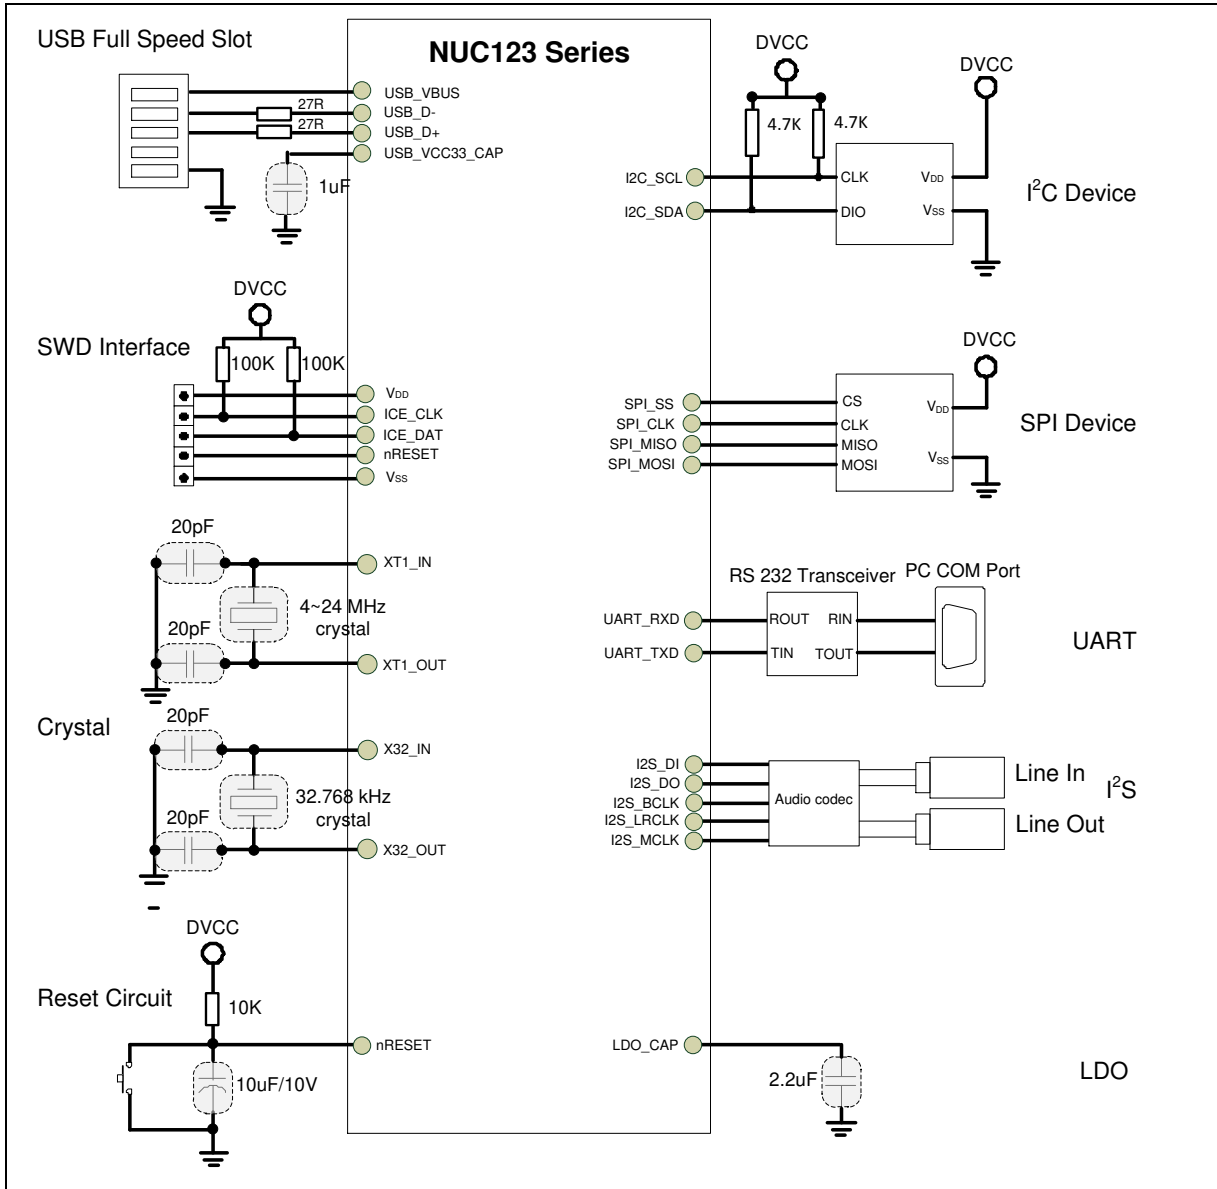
USB Full Speed Slot

NUC123 Series

DVCC

DVCC

27R

27R

USB_VBUS

USB_D-

USB_D+

USB_VCC33_CAP

1uF

4.7K

4.7K

I2C_SCL

I2C_SDA

CLK

DIO

$V_{DD}$

$V_{SS}$

$I^2C$ Device

DVCC

SWD Interface

100K

100K

$V_{DD}$

ICE_CLK

ICE_DAT

nRESET

$V_{SS}$

DVCC

SPI_SS

SPI_CLK

SPI_MISO

SPI_MOSI

CS

CLK

MISO

MOSI

$V_{DD}$

$V_{SS}$

SPI Device

20pF

XT1_IN

4~24 MHz crystal

20pF

XT1_OUT

RS 232 Transceiver

PC COM Port

UART_RXD

UART_TXD

ROUT

TIN

RIN

TOUT

UART

Crystal

20pF

X32_IN

32.768 kHz crystal

20pF

X32_OUT

I2S_DI

I2S_DO

I2S_BCLK

I2S_LRCLK

I2S_MCLK

Audio codec

Line In

Line Out

$I^2S$

DVCC

Reset Circuit

10K

nRESET

10uF/10V

LDO_CAP

2.2uF

LDO